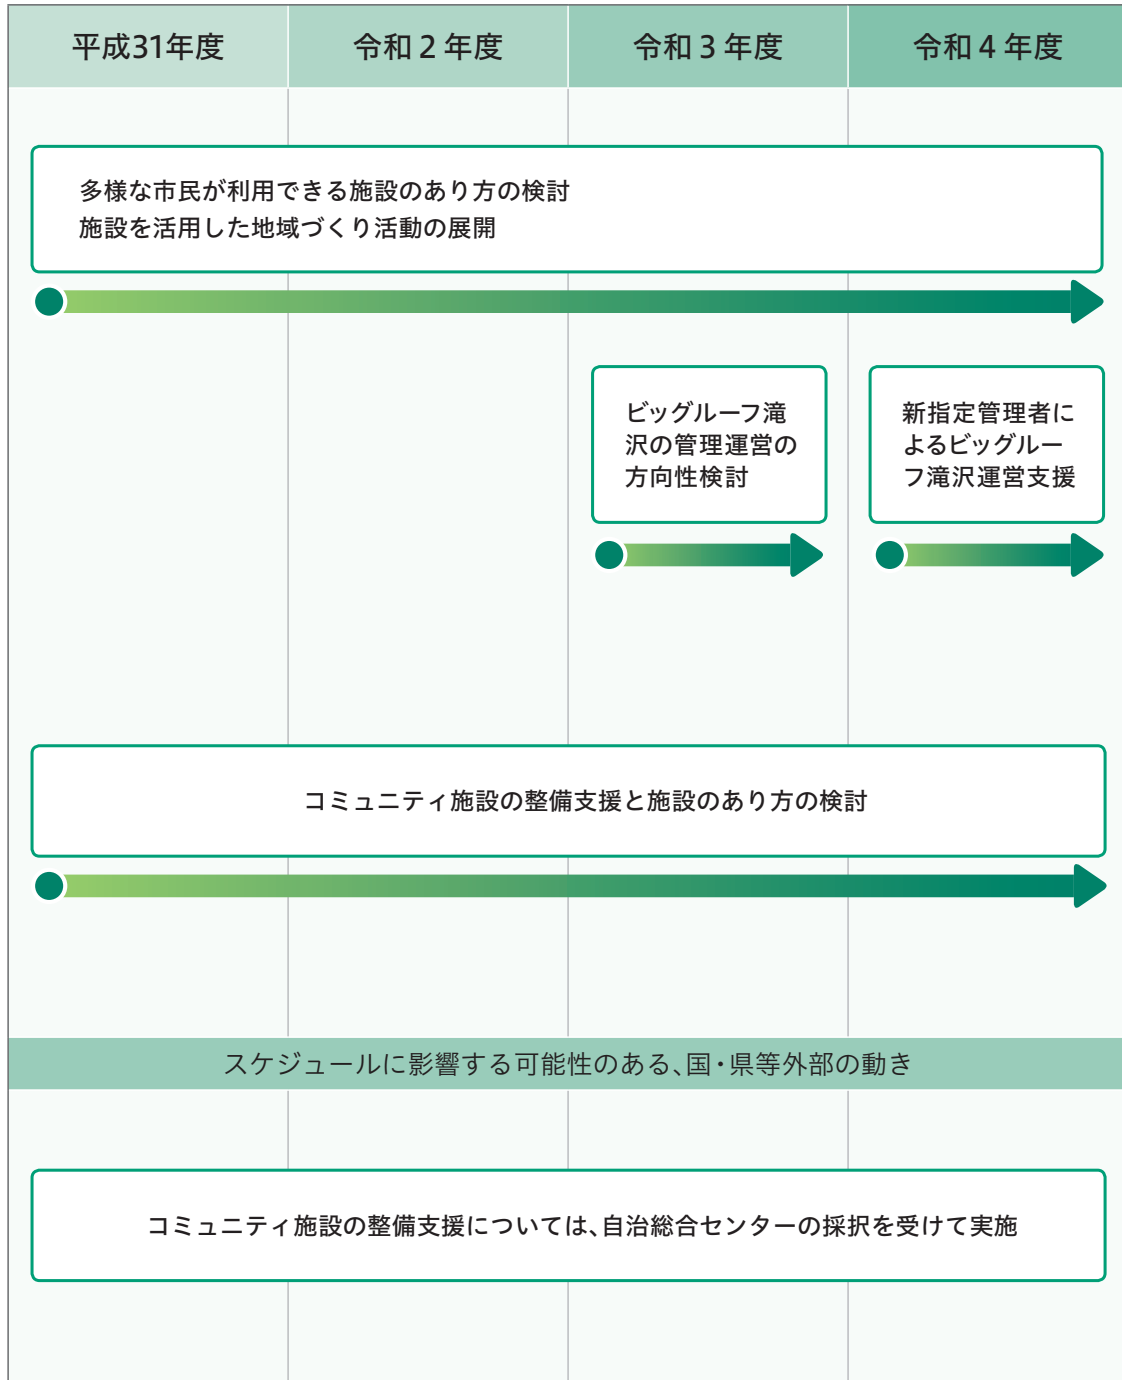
| 平成31年度 | 令和２年度 | 令和３年度 | 令和４年度 |
|---|---|---|---|

多様な市民が利用できる施設のあり方の検討
施設を活用した地域づくり活動の展開

ビッグルーフ滝沢の管理運営の方向性検討

新指定管理者によるビッグルーフ滝沢運営支援

コミュニティ施設の整備支援と施設のあり方の検討

スケジュールに影響する可能性のある、国・県等外部の動き

コミュニティ施設の整備支援については、自治総合センターの採択を受けて実施